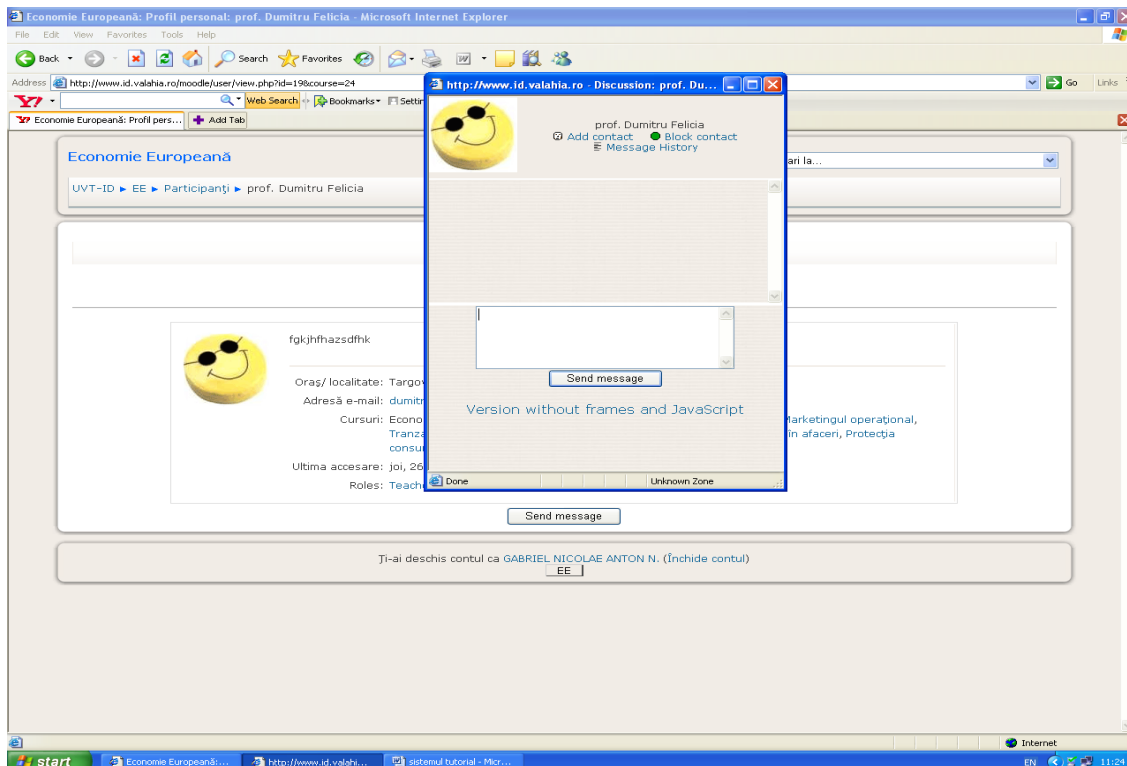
Economie Europeană: Profil personal: prof. Dumitru Felicia - Microsoft Internet Explorer

File Edit View Favorites Tools Help

Back Search Favorites

Address http://www.id.valahia.ro/moodle/user/view.php?id=19&course=24

Go Links

Web Search Bookmarks Settin

Economie Europeană: Profil pers... Add Tab

Economie Europeană

UVT-ID ► EE ► Participanţi ► prof. Dumitru Felicia

ari la...

fgkjhfhazsdfhk

Oraş/ localitate: Targov

Adresă e-mail: dumitr

Cursuri: Econo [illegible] Marketingul operaţional, Tranza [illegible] în afaceri, Protecţia consu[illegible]

Ultima accesare: joi, 26

Roles: Teach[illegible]

Send message

Ţi-ai deschis contul ca GABRIEL NICOLAE ANTON N. (Închide contul)

EE

http://www.id.valahia.ro - Discussion: prof. Du...

prof. Dumitru Felicia

Add contact Block contact

Message History

Send message

Version without frames and JavaScript

Done

Unknown Zone

Internet

start

Economie Europeană:...

http://www.id.valahi...

sistemul tutorial - Micr...

EN 11:24